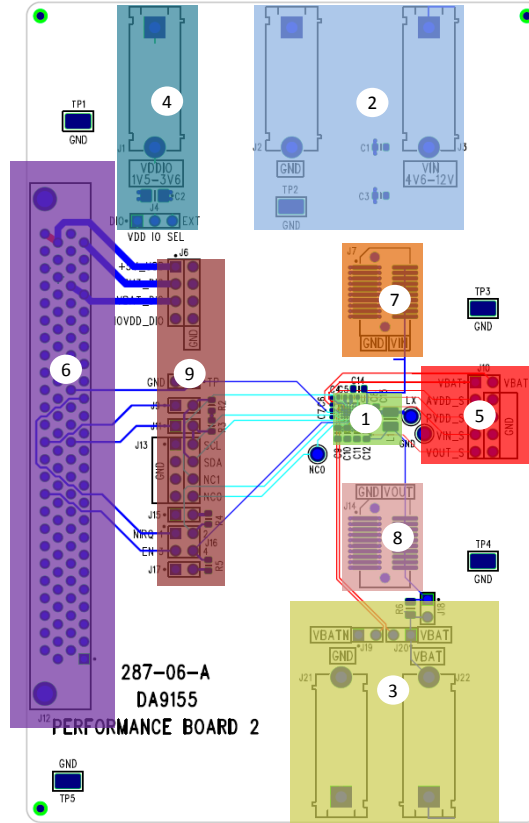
4

2

TP1
GND

J1
VDDIO
1V5-3V6
C2
J4
DIO EXT
VDD IO SEL

J2
GND
TP2
GND

C1
C3

J3
VIN
4V6-12V

J6
+5V
VBAT_D
OVDD_DIO

J7
7
GND VIN

TP3
GND

6

9
GND
TP
J8
J1
J13
GND
SCL
SDA
NC1
NCO
J15
NIRQ
EN
J16
J17
R4
R5
R2
R3

C14
C5
C7
C6
1
C9
C10
C11
C12
LX
GND
NCO

J10
VBAT
AVDD_S
PVDD_S
VIN_S
VOUT_S
VBAT
GND
5

GND VOUT
J14
8

TP4
GND

R6
J18
VBATN
J19
J20
VBAT
GND
VBAT
J21
J22
3

287-06-A
DA9155
PERFORMANCE BOARD 2
J12

GND
TP5